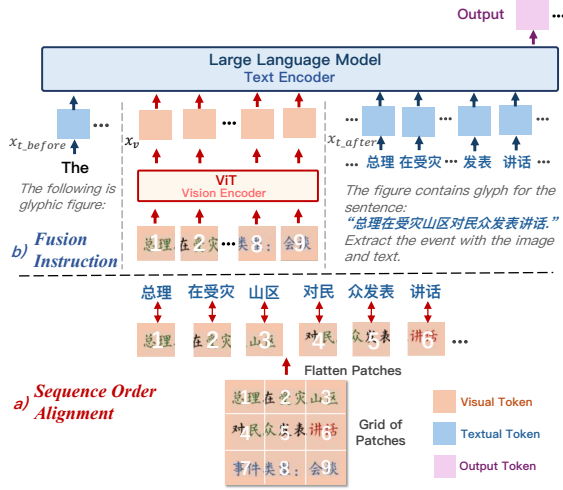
Output

Large Language Model
Text Encoder

$x_{t\_before}$ ...

The

The following is glyphic figure:

$x_v$ ... ...

ViT
Vision Encoder

1 2 ... 8 9

总理 在受灾 ... 类: 会议

$x_{t\_after}$ ... ...

总理 在受灾 发表 讲话

The figure contains glyph for the sentence:
"总理在受灾山区对民众发表讲话."
Extract the event with the image and text.

b) Fusion Instruction

总理 在受灾 山区 对民 众发表 讲话

1 2 3 4 5 6 ...

Flatten Patches

a) Sequence Order Alignment

总理 1 在受 2 灾山 3
对民 4 众发表 5 讲话 6
事件 7 类 8 会议 9

Grid of Patches

Visual Token

Textual Token

Output Token